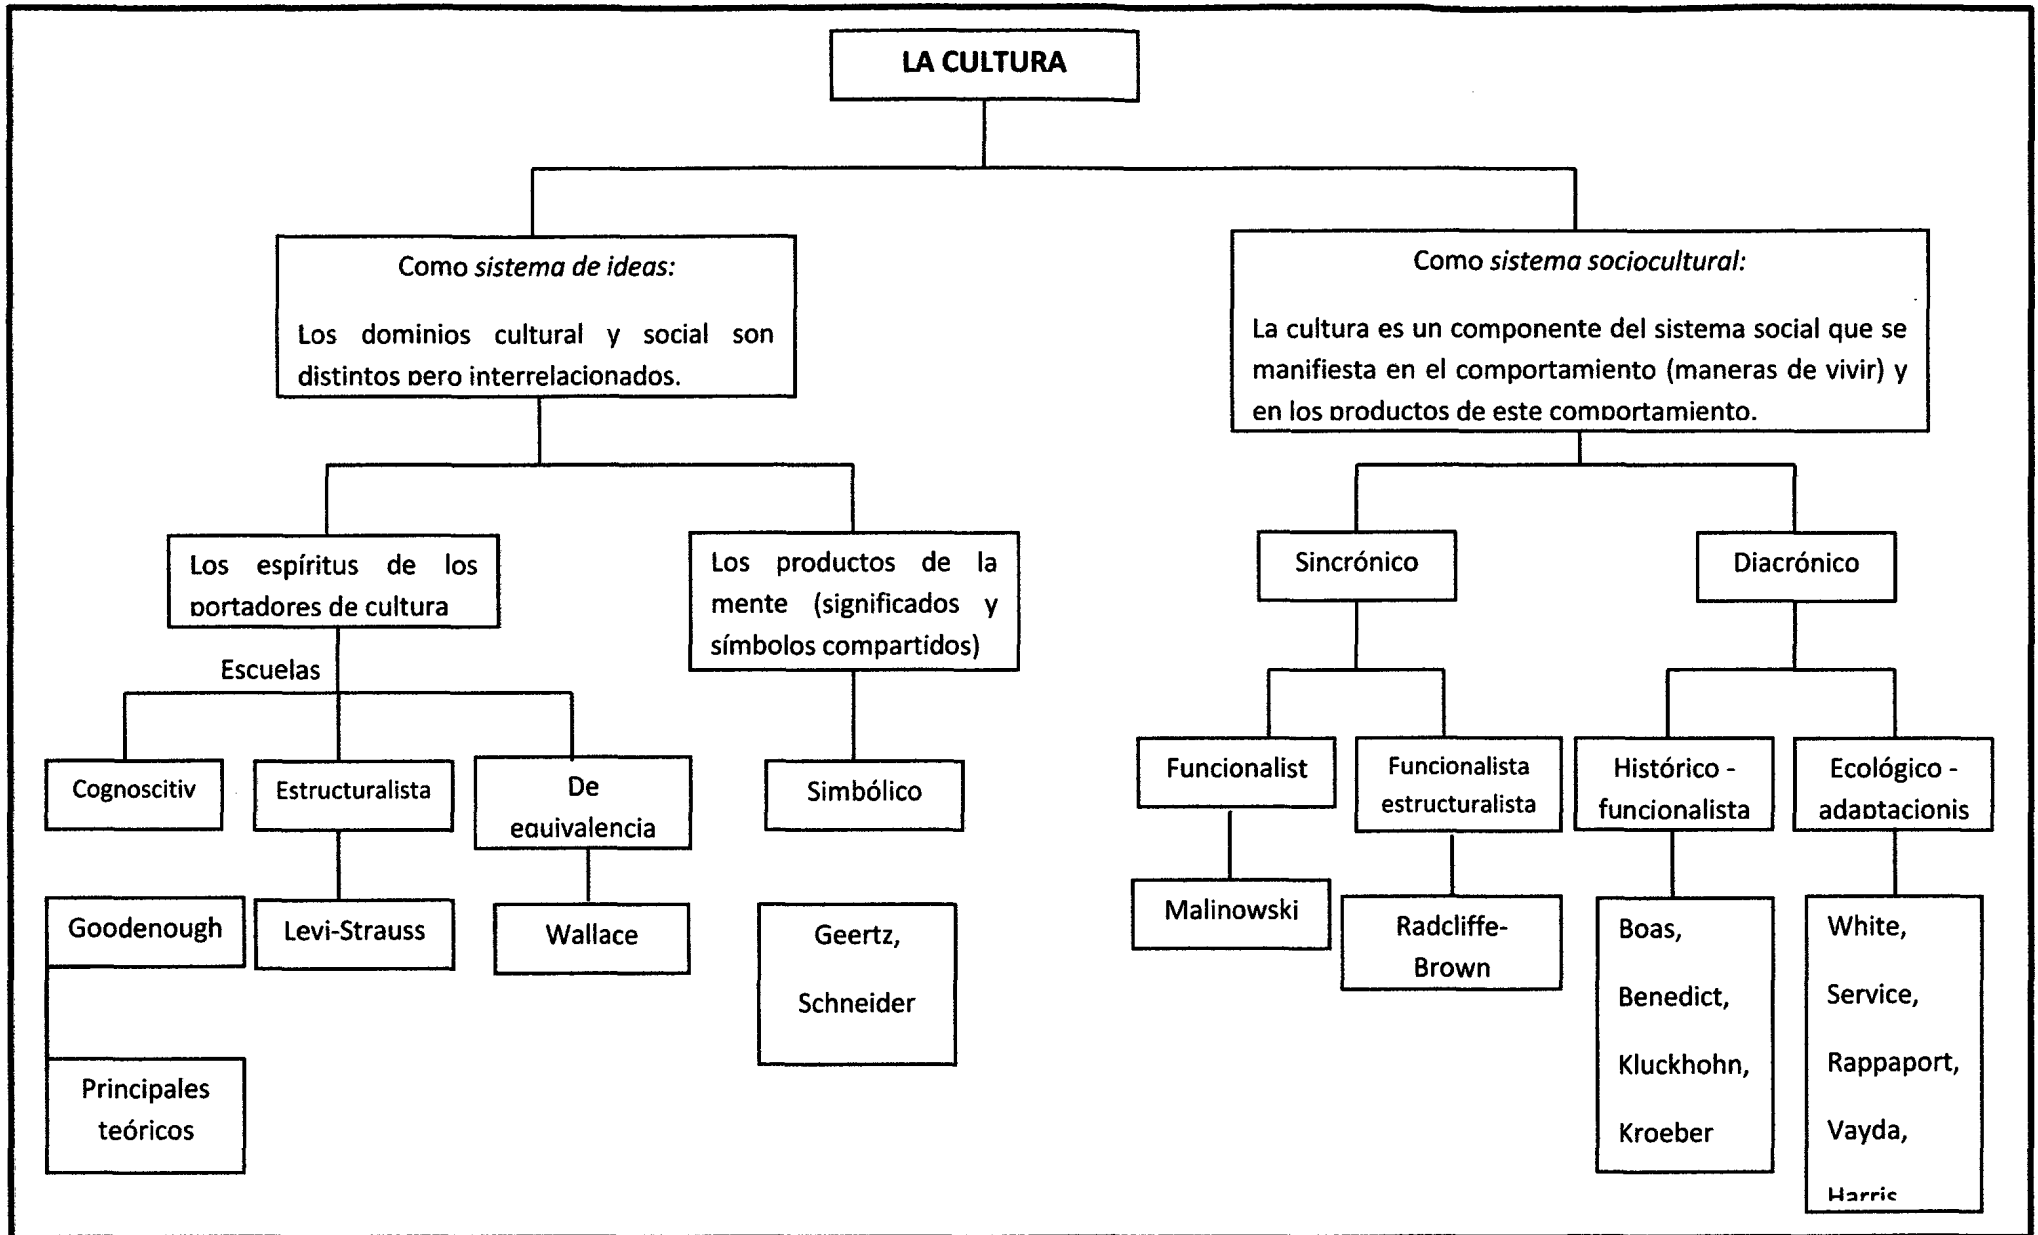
LA CULTURA

Como *sistema de ideas:*

Los dominios cultural y social son distintos pero interrelacionados.

Como *sistema sociocultural:*

La cultura es un componente del sistema social que se manifiesta en el comportamiento (maneras de vivir) y en los productos de este comportamiento.

Los espíritus de los portadores de cultura

Los productos de la mente (significados y símbolos compartidos)

Sincrónico

Diacrónico

Escuelas

Cognoscitiv

Estructuralista

De equivalencia

Simbólico

Funcionalist

Funcionalista estructuralista

Histórico - funcionalista

Ecológico - adaptacionis

Goodenough

Levi-Strauss

Wallace

Geertz,

Schneider

Malinowski

Radcliffe-Brown

Boas,

Benedict,

Kluckhohn,

Kroeber

White,

Service,

Rappaport,

Vayda,

Harris

Principales teóricos